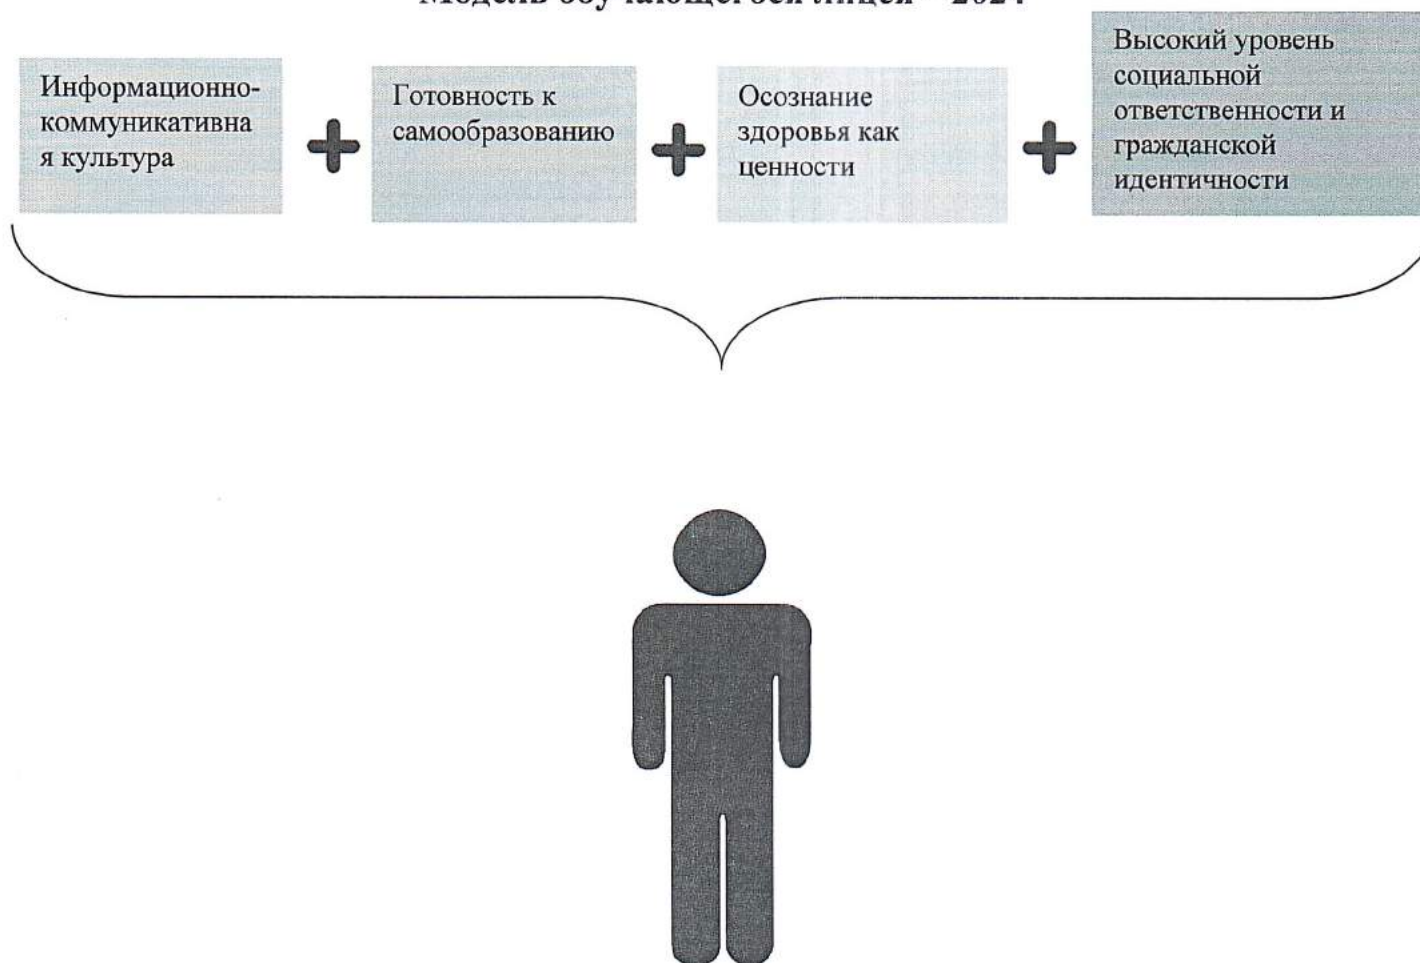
Модель обучающегося лицея - 2024

Информационно-коммуникативная культура + Готовность к самообразованию + Осознание здоровья как ценности + Высокий уровень социальной ответственности и гражданской идентичности